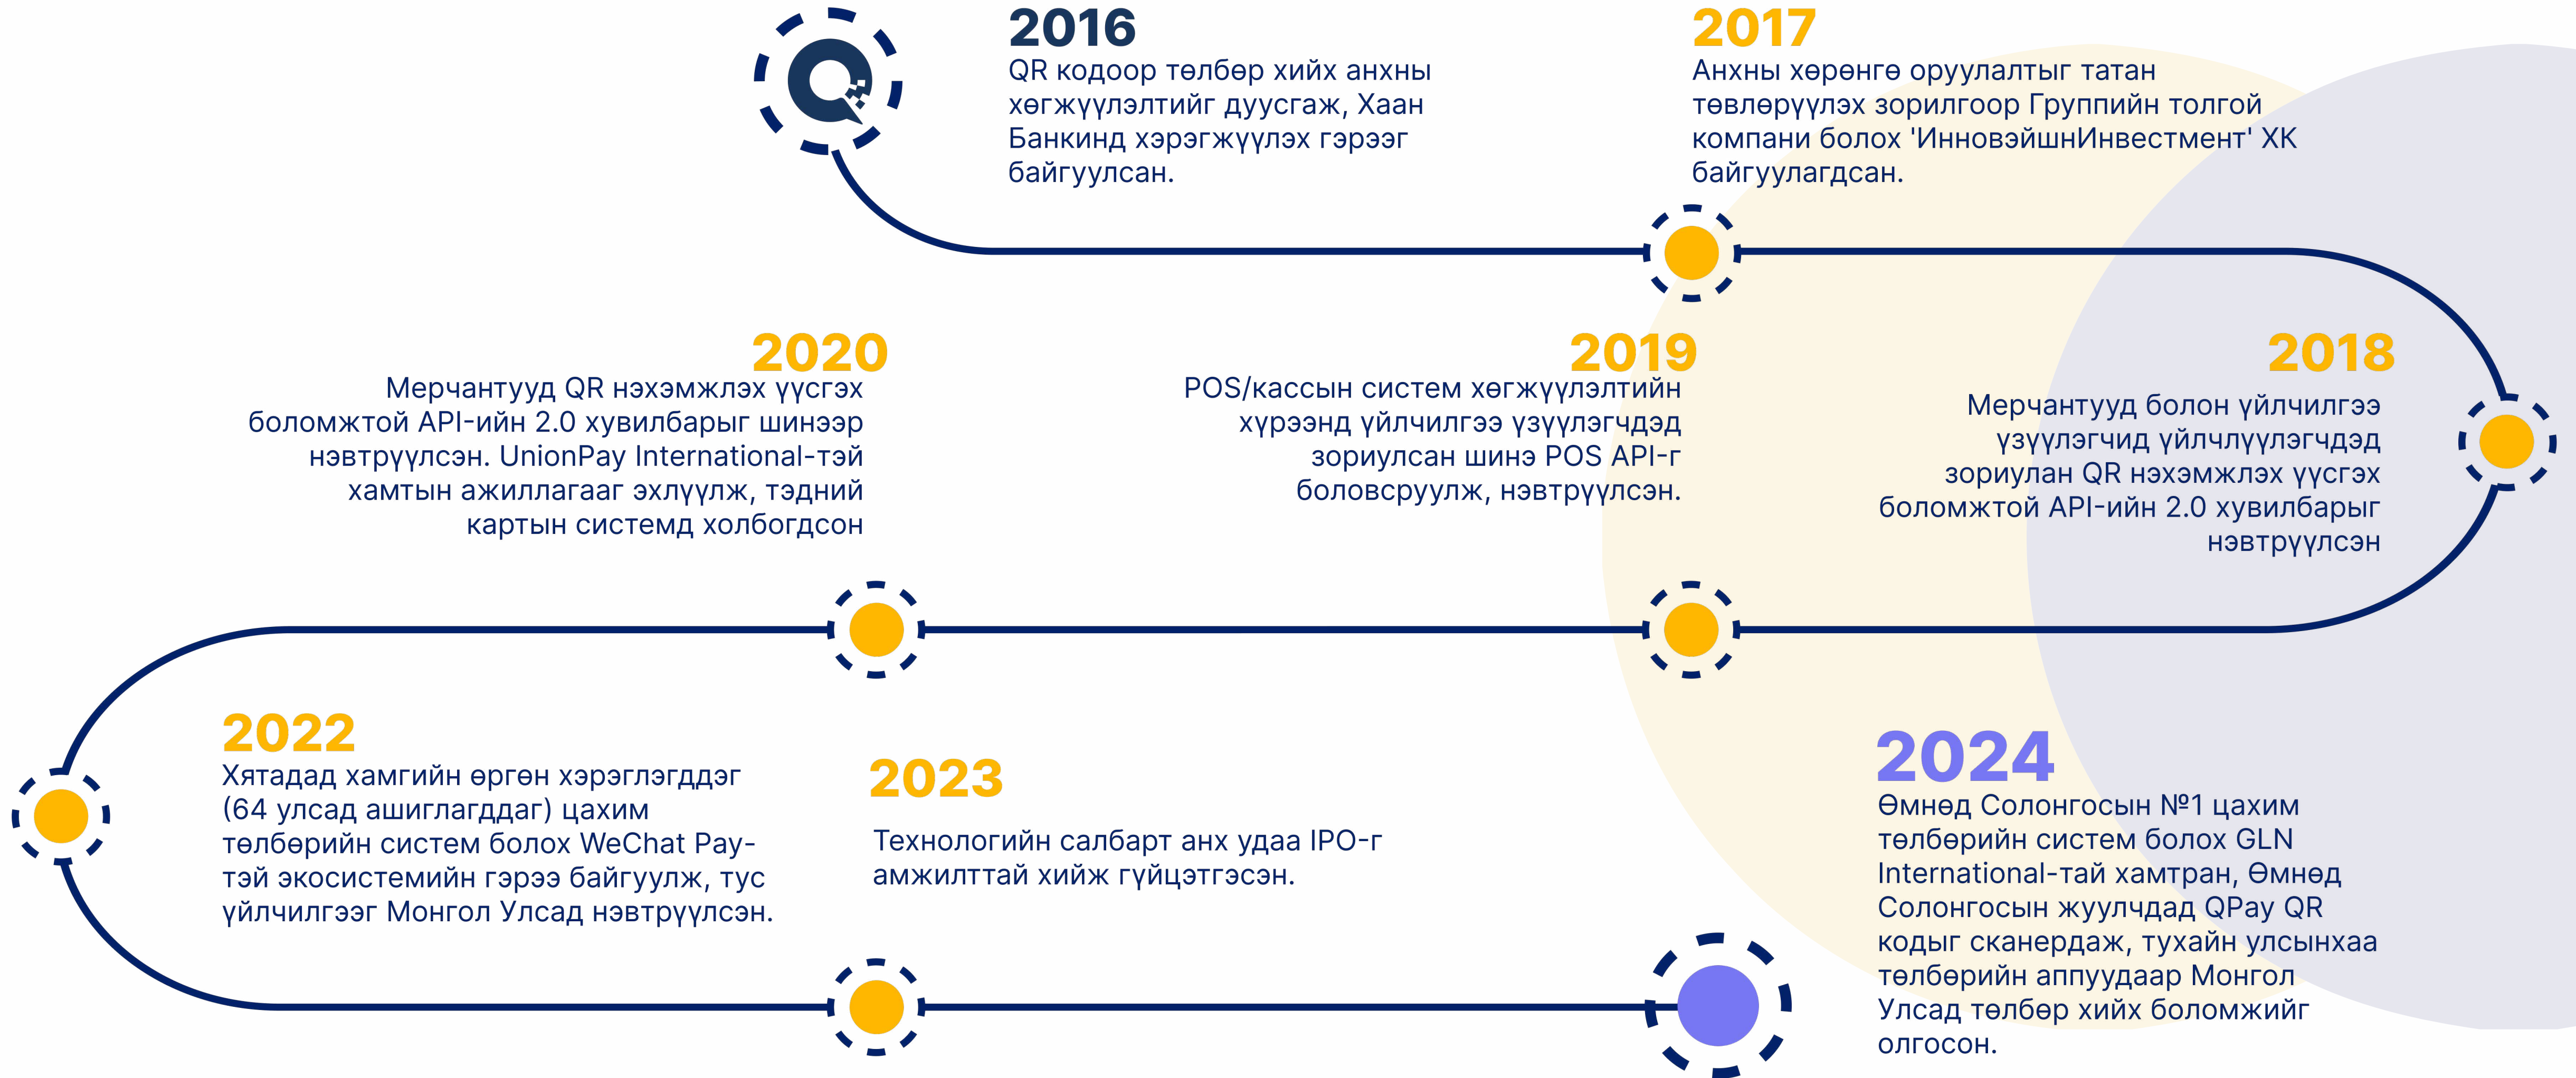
2016
QR кодоор төлбөр хийх анхны хөгжүүлэлтийг дуусгаж, Хаан Банкинд хэрэгжүүлэх гэрээг байгуулсан.

2017
Анхны хөрөнгө оруулалтыг татан төвлөрүүлэх зорилгоор Группийн толгой компани болох 'ИнновэйшнИнвестмент' ХК байгуулагдсан.

2020
Мерчантууд QR нэхэмжлэх үүсгэх боломжтой API-ийн 2.0 хувилбарыг шинээр нэвтрүүлсэн. UnionPay International-тэй хамтын ажиллагаа эхлүүлж, тэдний картын системд холбогдсон

2019
POS/кассын систем хөгжүүлэлтийн хүрээнд үйлчилгээ үзүүлэгчдэд зориулсан шинэ POS API-г боловсруулж, нэвтрүүлсэн.

2018
Мерчантууд болон үйлчилгээ үзүүлэгчид үйлчлүүлэгчдэд зориулан QR нэхэмжлэх үүсгэх боломжтой API-ийн 2.0 хувилбарыг нэвтрүүлсэн

2022
Хятадад хамгийн өргөн хэрэглэгддэг (64 улсад ашиглагддаг) цахим төлбөрийн систем болох WeChat Pay-тэй экосистемийн гэрээ байгуулж, тус үйлчилгээг Монгол Улсад нэвтрүүлсэн.

2023
Технологийн салбарт анх удаа IPO-г амжилттай хийж гүйцэтгэсэн.

2024
Өмнөд Солонгосын №1 цахим төлбөрийн систем болох GLN International-тай хамтран, Өмнөд Солонгосын жуулчдад QPay QR кодыг сканердаж, тухайн улсынхаа төлбөрийн аппуудаар Монгол Улсад төлбөр хийх боломжийг олгосон.